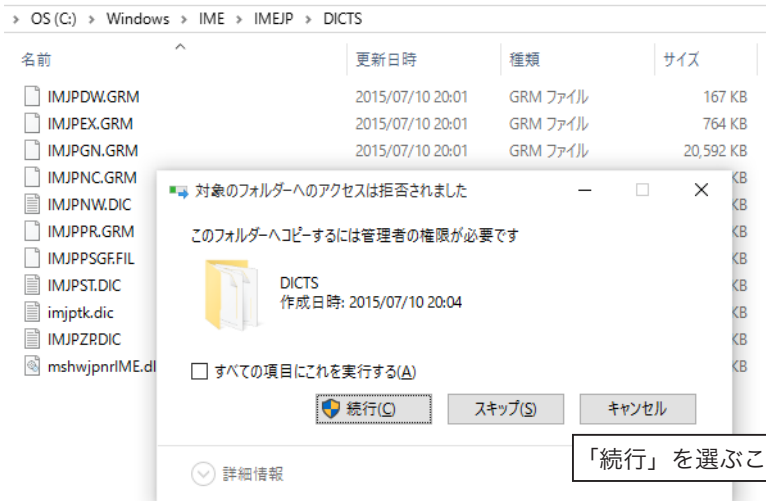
> OS (C:) > Windows > IME > IMEJP > DICTS

| 名前 | 更新日時 | 種類 | サイズ |
|---|---|---|---|
| IMJPDW.GRM | 2015/07/10 20:01 | GRM ファイル | 167 KB |
| IMJPEX.GRM | 2015/07/10 20:01 | GRM ファイル | 764 KB |
| IMJPGN.GRM | 2015/07/10 20:01 | GRM ファイル | 20,592 KB |
| IMJPNC.GRM | | | KB |
| IMJPNW.DIC | | | KB |
| IMJPPR.GRM | | | KB |
| IMJPPSGF.FIL | | | KB |
| IMJPST.DIC | | | KB |
| imjptk.dic | | | KB |
| IMJPZP.DIC | | | KB |
| mshwjpnrIME.dl | | | KB |

対象のフォルダーへのアクセスは拒否されました

このフォルダーへコピーするには管理者の権限が必要です

DICTS
作成日時: 2015/07/10 20:04

すべての項目にこれを実行する(A)

続行(C) スキップ(S) キャンセル

詳細情報

「続行」を選ぶこ